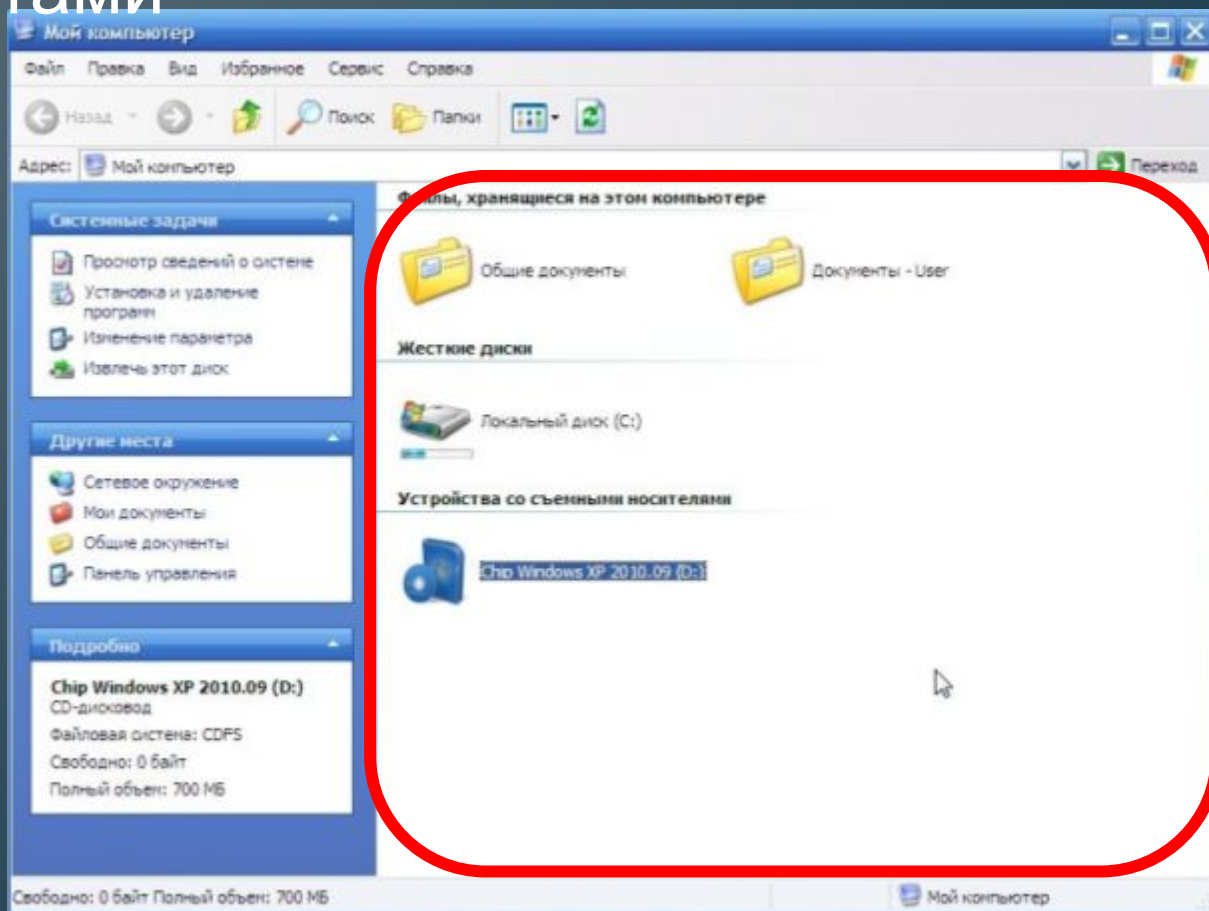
тами

Мой компьютер

Файл Правка Вид Избранное Сервис Справка

Назад Поиск Папки

Адрес: Мой компьютер

Переход

Системные задачи

Просмотр сведений о системе

Установка и удаление программ

Изменение параметра

Извлечь этот диск

Другие места

Сетевое окружение

Мои документы

Общие документы

Панель управления

Подробно

Chip Windows XP 2010.09 (D:)

CD-дисковод

Файловая система: CDFS

Свободно: 0 байт

Полный объем: 700 МБ

Файлы, хранящиеся на этом компьютере

Общие документы

Документы - User

Жесткие диски

Локальный диск (C:)

Устройства со съемными носителями

Chip Windows XP 2010.09 (D:)

Свободно: 0 байт Полный объем: 700 МБ

Мой компьютер